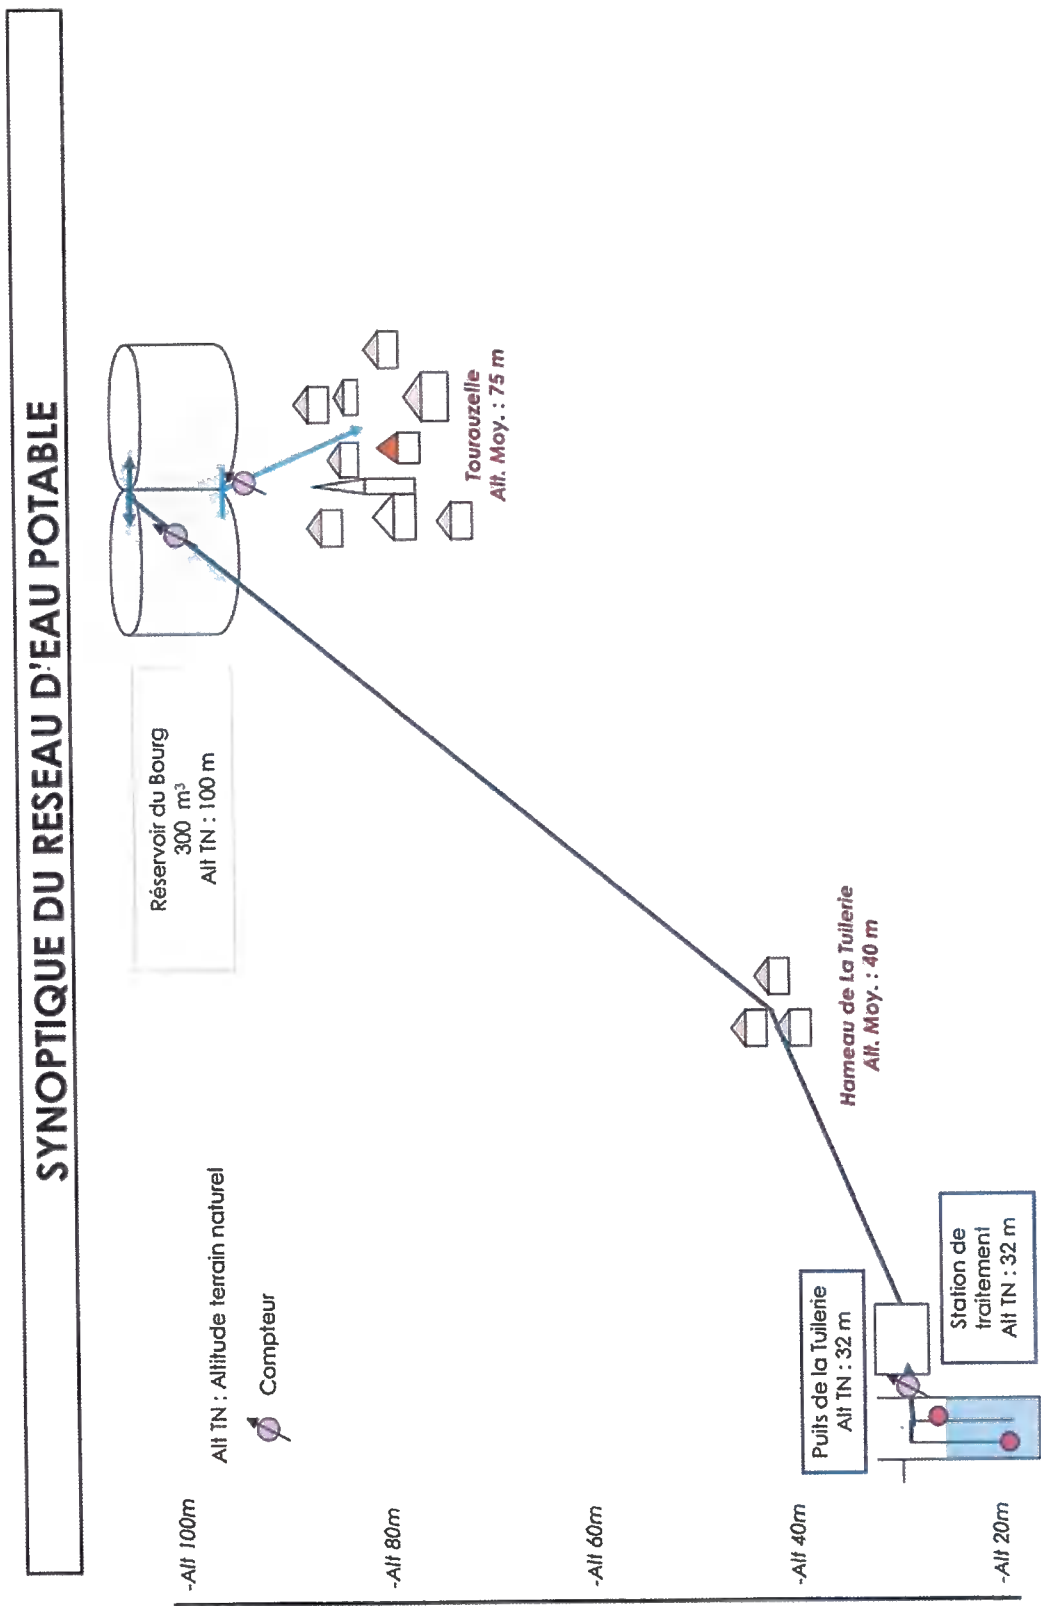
SYNOPTIQUE DU RESEAU D'EAU POTABLE

Alt TN : Altitude terrain naturel

Compteur

-Alt 100m

-Alt 80m

-Alt 60m

-Alt 40m

-Alt 20m

Réservoir du Bourg
300 m³
Alt TN : 100 m

Tourouzelle
Alt. Moy. : 75 m

Hameau de La Tuilerie
Alt. Moy. : 40 m

Puits de la Tuilerie
Alt TN : 32 m

Station de traitement
Alt TN : 32 m